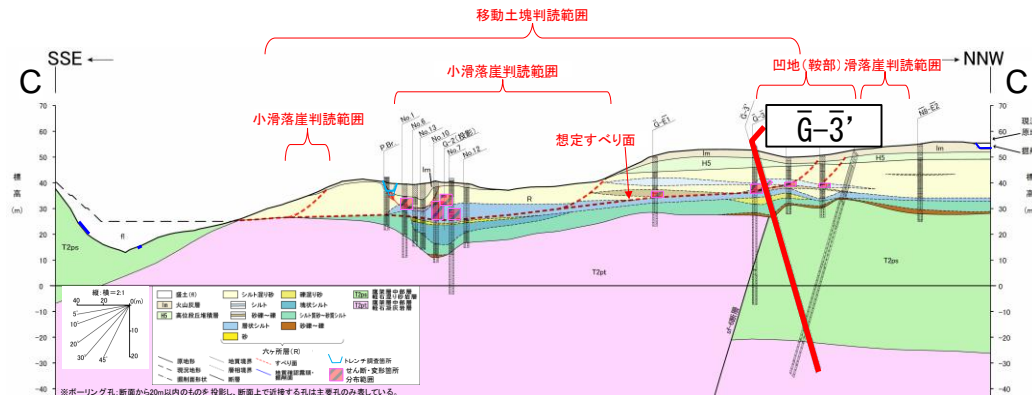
移動土塊判読範囲

SSE

NNW

C

C

小滑落崖判読範囲

凹地（鞍部）滑落崖判読範囲

小滑落崖判読範囲

想定すべり面

$\bar{G}$-$\bar{3}$'

70
60
50
40
30
20
10
0
-10
-20
-30
-40

70
60
50
40
30
20
10
0
-10
-20
-30
-40

標高（m）

標高（m）

P.Br.
No.1
No.6
No.13
No.10
G-2(鞍部)
No.2
No.12
G-E1
G-3
G-3'
No.E2

lm
H5
R
fl
T2ps
T2pt
H5
lm
T2ps

縦：横＝2:1

40
20
0(m)
5
10
20
30
45
10
20

盛土(R)
火山灰層
高位段丘堆積層
シルト混り砂
シルト
礫混り砂
礫状シルト
砂礫一礫
層状シルト
砂
シルト・砂礫一部普通シルト
砂礫一礫

六ヶ所層(R)

トレンチ調査箇所
せん断・変形箇所分布範囲

原地形
現況地形
標高面形状
地質境界
層相境界
断層
すべり面

※ボーリング孔：断面から20m以内のものを投影し、断面上で近接する孔は主要孔のみ表している。

現
標
標